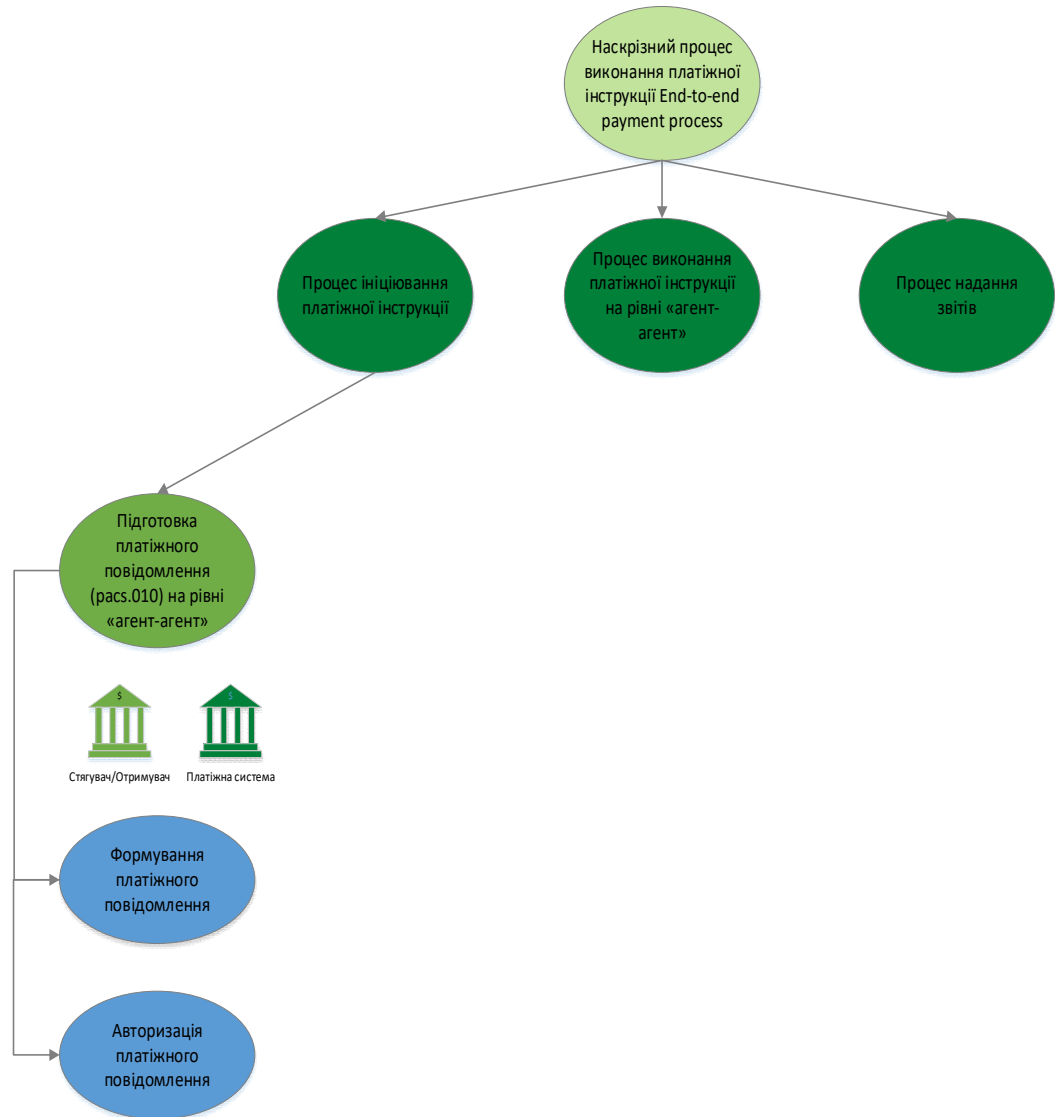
Наскрізний процес виконання платіжної інструкції End-to-end payment process

Процес ініціювання платіжної інструкції

Процес виконання платіжної інструкції на рівні «агент-агент»

Процес надання звітів

Підготовка платіжного повідомлення (pacs.010) на рівні «агент-агент»

$

$

Стягувач/Отримувач

Платіжна система

Формування платіжного повідомлення

Авторизація платіжного повідомлення